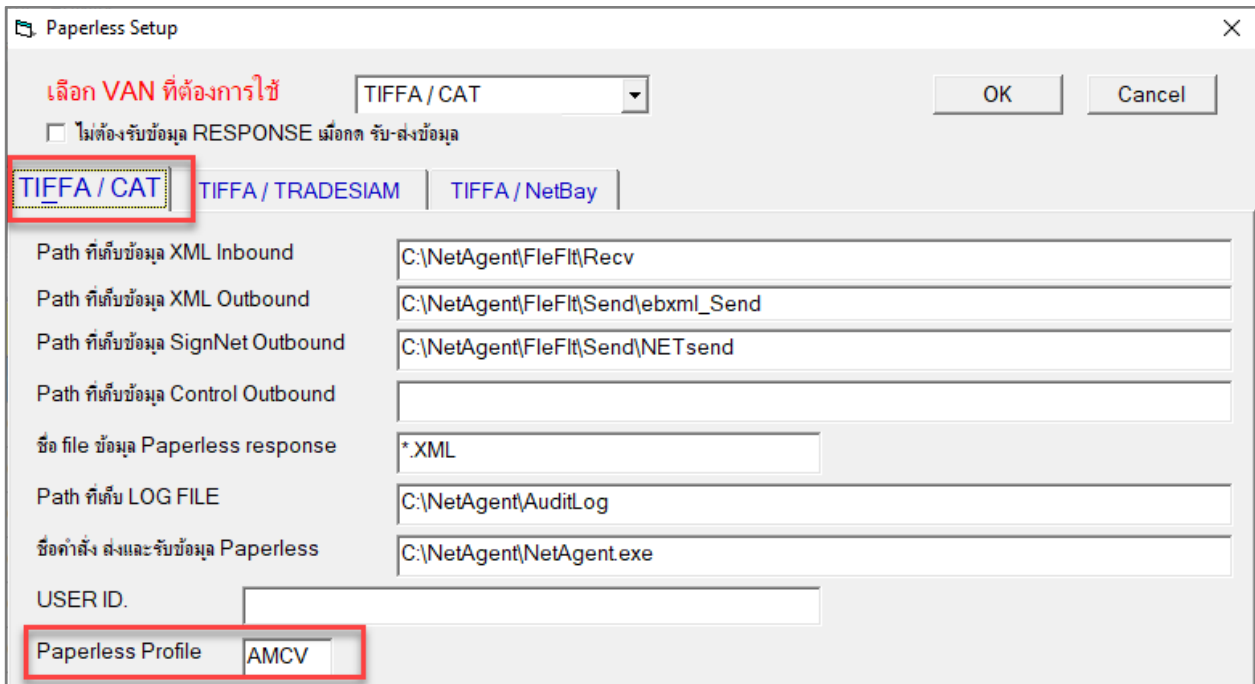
Paperless Setup

เลือก VAN ที่ต้องการใช้ TIFFA / CAT

OK Cancel

ไม่ต้องรับข้อมูล RESPONSE เมื่อกด รับ-ส่งข้อมูล

TIFFA / CAT | TIFFA / TRADESIAM | TIFFA / NetBay

Path ที่เก็บข้อมูล XML Inbound C:\NetAgent\FleFlt\Recv

Path ที่เก็บข้อมูล XML Outbound C:\NetAgent\FleFlt\Send\ebxml_Send

Path ที่เก็บข้อมูล SignNet Outbound C:\NetAgent\FleFlt\Send\NETsend

Path ที่เก็บข้อมูล Control Outbound

ชื่อ file ข้อมูล Paperless response *.XML

Path ที่เก็บ LOG FILE C:\NetAgent\AuditLog

ชื่อคำสั่ง ส่งและรับข้อมูล Paperless C:\NetAgent\NetAgent.exe

USER ID.

Paperless Profile AMCV